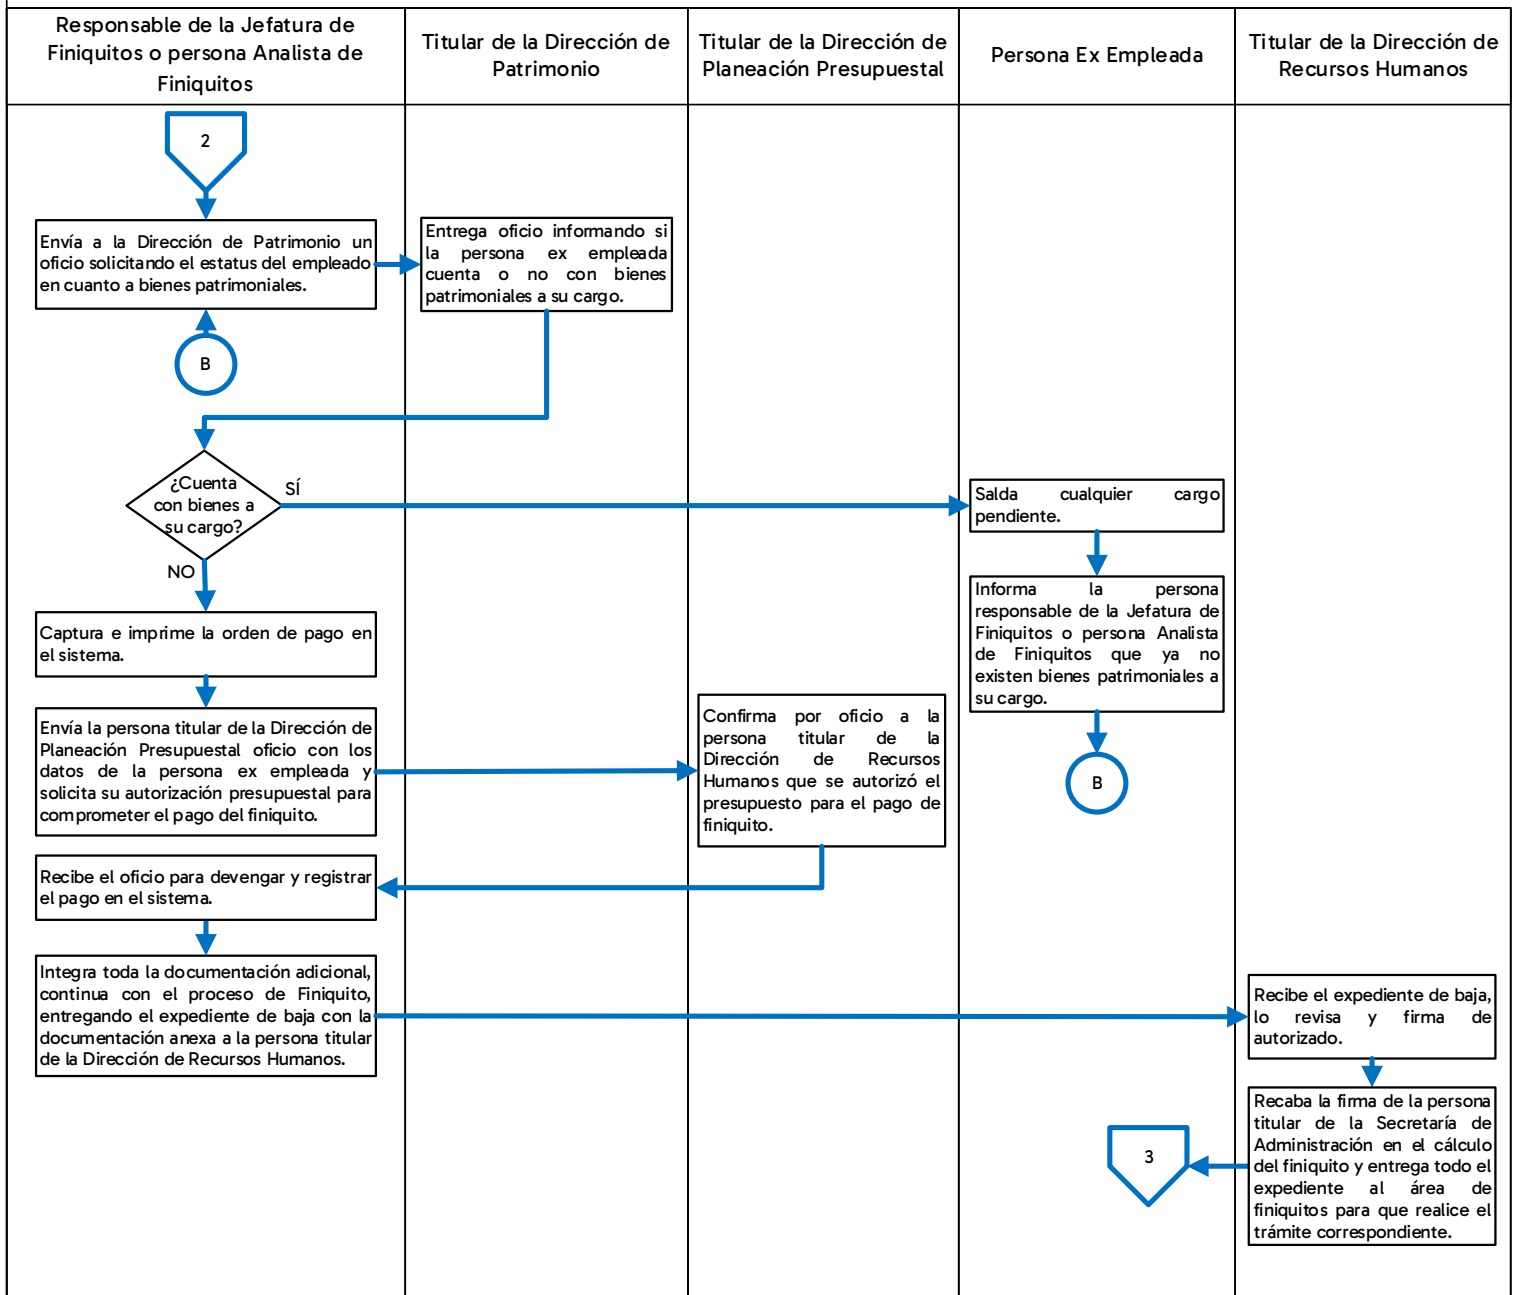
Responsable de la Jefatura de Finiquitos o persona Analista de Finiquitos

Titular de la Dirección de Patrimonio

Titular de la Dirección de Planeación Presupuestal

Persona Ex Empleada

Titular de la Dirección de Recursos Humanos

2

Envía a la Dirección de Patrimonio un oficio solicitando el estatus del empleado en cuanto a bienes patrimoniales.

Entrega oficio informando si la persona ex empleada cuenta o no con bienes patrimoniales a su cargo.

B

¿Cuenta con bienes a su cargo?

SÍ

NO

Salda cualquier cargo pendiente.

Informa la persona responsable de la Jefatura de Finiquitos o persona Analista de Finiquitos que ya no existen bienes patrimoniales a su cargo.

B

Captura e imprime la orden de pago en el sistema.

Envía la persona titular de la Dirección de Planeación Presupuestal oficio con los datos de la persona ex empleada y solicita su autorización presupuestal para comprometer el pago del finiquito.

Confirma por oficio a la persona titular de la Dirección de Recursos Humanos que se autorizó el presupuesto para el pago de finiquito.

Recibe el oficio para devengar y registrar el pago en el sistema.

Integra toda la documentación adicional, continua con el proceso de Finiquito, entregando el expediente de baja con la documentación anexa a la persona titular de la Dirección de Recursos Humanos.

Recibe el expediente de baja, lo revisa y firma de autorizado.

Recaba la firma de la persona titular de la Secretaría de Administración en el cálculo del finiquito y entrega todo el expediente al área de finiquitos para que realice el trámite correspondiente.

3